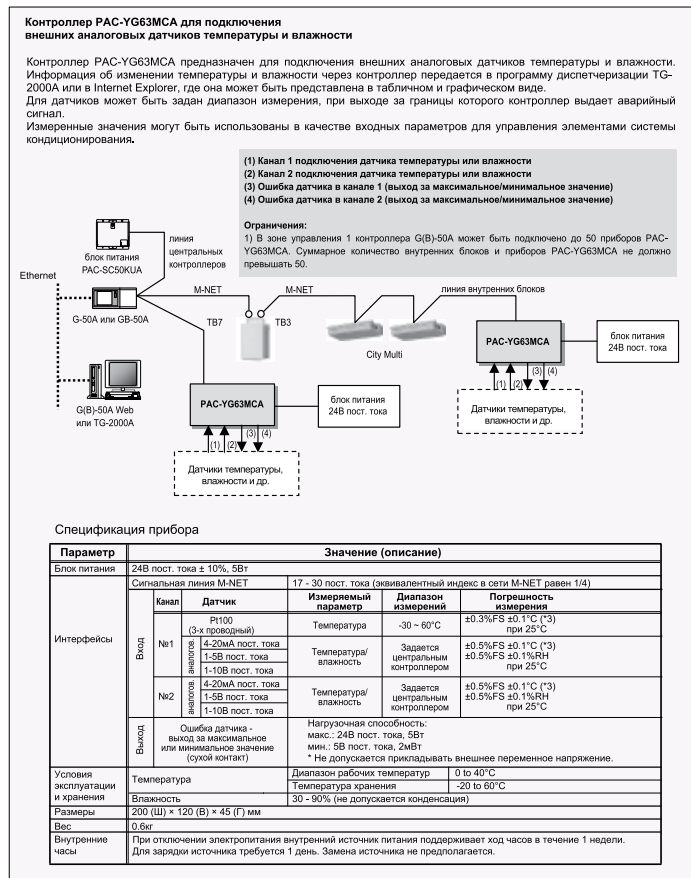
Контроллер PAC-YG63MCA для подключения внешних аналоговых датчиков температуры и влажности

Контроллер PAC-YG63MCA предназначен для подключения внешних аналоговых датчиков температуры и влажности. Информация об изменении температуры и влажности через контроллер передается в программу диспетчеризации TG-2000A или в Internet Explorer, где она может быть представлена в табличном и графическом виде.
Для датчиков может быть задан диапазон измерения, при выходе за границы которого контроллер выдает аварийный сигнал.
Измеренные значения могут быть использованы в качестве входных параметров для управления элементами системы кондиционирования.

(1) Канал 1 подключения датчика температуры или влажности
(2) Канал 2 подключения датчика температуры или влажности
(3) Ошибка датчика в канале 1 (выход за максимальное/минимальное значение)
(4) Ошибка датчика в канале 2 (выход за максимальное/минимальное значение)

Ограничения:
1) В зоне управления 1 контроллера G(B)-50A может быть подключено до 50 приборов PAC-YG63MCA. Суммарное количество внутренних блоков и приборов PAC-YG63MCA не должно превышать 50.

блок питания PAC-SC50KUA
линия центральных контроллеров
Ethernet
G-50A или GB-50A
M-NET
M-NET
TB7
TB3
линия внутренних блоков
City Multi
PAC-YG63MCA
блок питания 24В пост. тока
(1) (2) (3) (4)
Датчики температуры, влажности и др.
G(B)-50A Web или TG-2000A
PAC-YG63MCA
блок питания 24В пост. тока
(1) (2) (3) (4)
Датчики температуры, влажности и др.

Спецификация прибора

| Параметр | Значение (описание) | | | | | |
|---|---|---|---|---|---|---|
| Блок питания | 24В пост. тока ± 10%, 5Вт | | | | | |
| Интерфейсы | Сигнальная линия M-NET | | 17 - 30 пост. тока (эквивалентный индекс в сети M-NET равен 1/4) | | | |
| | Вход | Канал | Датчик | Измеряемый параметр | Диапазон измерений | Погрешность измерения |
| | | №1 | Pt100 (3-х проводный) | Температура | -30 ~ 60°C | ±0.3%FS ±0.1°C (*3) при 25°C |
| | | | аналогов. 4-20мА пост. тока; 1-5В пост. тока; 1-10В пост. тока | Температура/влажность | Задается центральным контроллером | ±0.5%FS ±0.1°C (*3) ±0.5%FS ±0.1%RH при 25°C |
| | | №2 | аналогов. 4-20мА пост. тока; 1-5В пост. тока; 1-10В пост. тока | Температура/влажность | Задается центральным контроллером | ±0.5%FS ±0.1°C (*3) ±0.5%FS ±0.1%RH при 25°C |
| | Выход | Ошибка датчика - выход за максимальное или минимальное значение (сухой контакт) | | Нагрузочная способность: макс.: 24В пост. тока, 5Вт мин.: 5В пост. тока, 2мВт * Не допускается прикладывать внешнее переменное напряжение. | | |
| Условия эксплуатации и хранения | Температура | | Диапазон рабочих температур | 0 to 40°C | | |
| | | | Температура хранения | -20 to 60°C | | |
| | Влажность | | 30 - 90% (не допускается конденсация) | | | |
| Размеры | 200 (Ш) × 120 (В) × 45 (Г) мм | | | | | |
| Вес | 0.6кг | | | | | |
| Внутренние часы | При отключении электропитания внутренний источник питания поддерживает ход часов в течение 1 недели. Для зарядки источника требуется 1 день. Замена источника не предполагается. | | | | | |